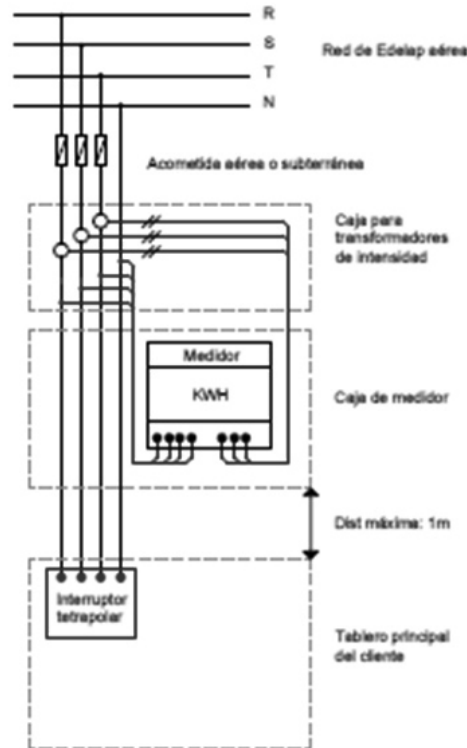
R
S
T
N
Red de Edelap aérea

Acometida aérea o subterránea

Caja para transformadores de intensidad

Medidor
KWH

Caja de medidor

Dist máxima: 1m

Interruptor tetrapolar

Tablero principal del cliente